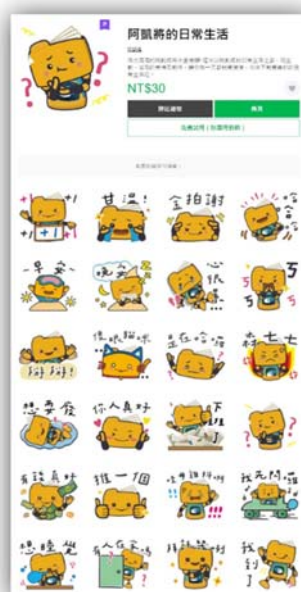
阿凱將的日常生活

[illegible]

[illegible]

NT$30

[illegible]

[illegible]

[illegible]

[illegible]

+1 +1 +1

甘溫!

金拍謝

哈哈哈

一早安~

晚安

心很累

ㄎㄎ

很想睡

是在哈囉

森七七

好好!

想要發

你人真好

下班

有錢真好

推一個

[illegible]

我先閃了

想睡覺

有人在嗎

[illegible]

我到了